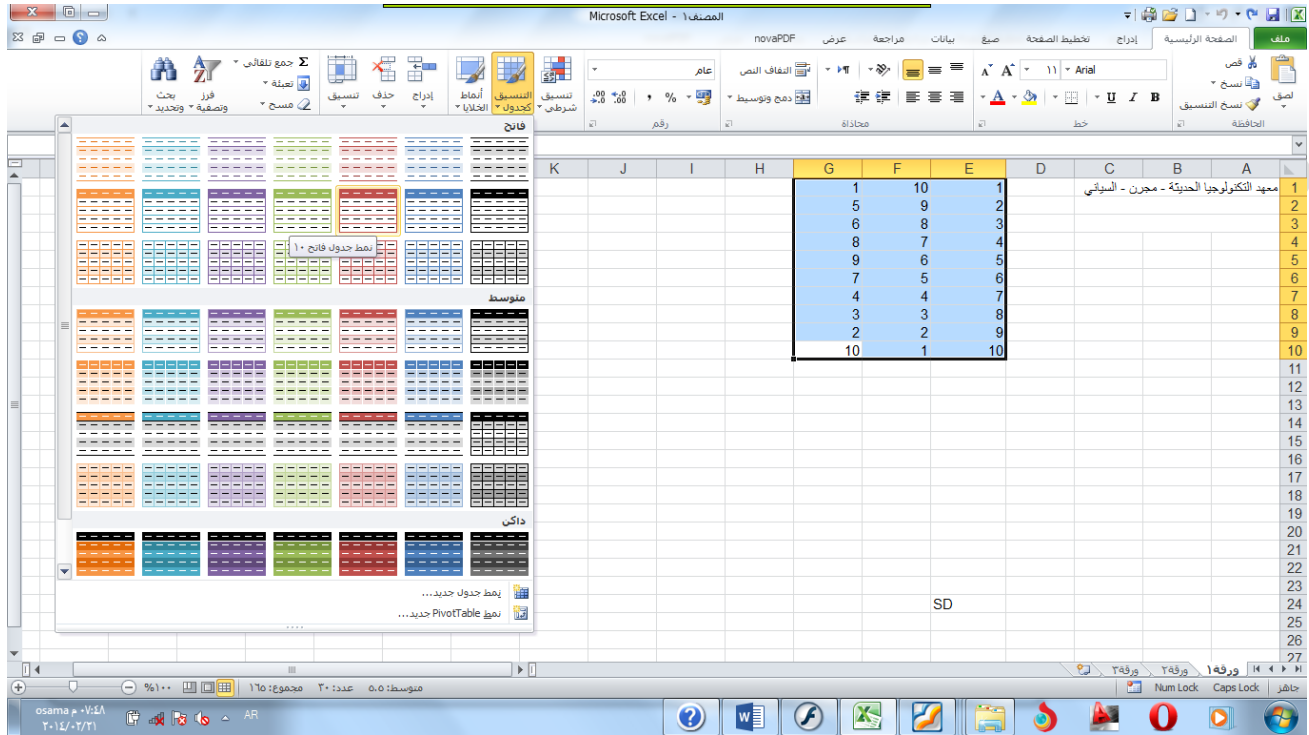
المصنف١ - Microsoft Excel

ملف | الصفحة الرئيسية | إدراج | تخطيط الصفحة | صيغ | بيانات | مراجعة | عرض | novaPDF

لصق | قص | نسخ | نسخ التنسيق | الحافظة
Arial | ١١ | خط
التفاف النص | دمج وتوسيط | محاذاة
عام | رقم
تنسيق شرطي | التنسيق كجدول | أنماط الخلايا
إدراج | حذف | تنسيق
جمع تلقائي | تعبئة | مسح
فرز وتصفية | بحث وتحديد

فاتح
نمط جدول فاتح ١٠
متوسط
داكن
نمط جدول جديد...
نمط PivotTable جديد...

| | A | B | C | D | E | F | G | H | I | J | K |
|---|---|---|---|---|---|---|---|---|---|---|---|
| 1 | معهد التكنولوجيا الحديثة - مجرن - السياني | | | | 1 | 10 | 1 | | | | |
| 2 | | | | | 2 | 9 | 5 | | | | |
| 3 | | | | | 3 | 8 | 6 | | | | |
| 4 | | | | | 4 | 7 | 8 | | | | |
| 5 | | | | | 5 | 6 | 9 | | | | |
| 6 | | | | | 6 | 5 | 7 | | | | |
| 7 | | | | | 7 | 4 | 4 | | | | |
| 8 | | | | | 8 | 3 | 3 | | | | |
| 9 | | | | | 9 | 2 | 2 | | | | |
| 10 | | | | | 10 | 1 | 10 | | | | |
| 24 | | | | | SD | | | | | | |

ورقة١ | ورقة٢ | ورقة٣

جاهز | Caps Lock | Num Lock | متوسط: ٥.٥ | عدد: ٣٠ | مجموع: ١٦٥ | %١٠٠

AR | osama م ٠٧:٤٨ | ٢٠١٤/٠٢/٢١